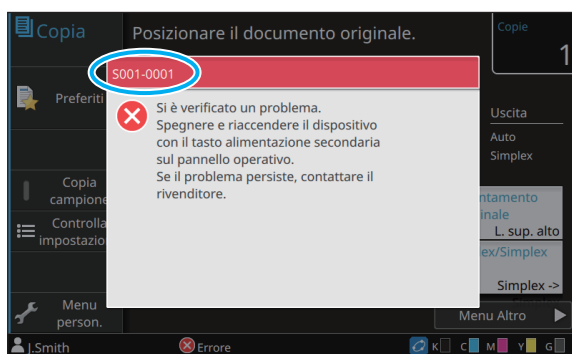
Copia

Posizionare il documento originale.

Copie
1

S001-0001

Si è verificato un problema.
Spegnere e riaccendere il dispositivo con il tasto alimentazione secondaria sul pannello operativo.
Se il problema persiste, contattare il rivenditore.

Preferiti

Copia campione

Controlla impostazio

Menu person.

Uscita
Auto
Simplex

ntamento
inale
L. sup. alto

ex/Simplex
Simplex ->

Menu Altro

J.Smith

Errore

K C M Y G